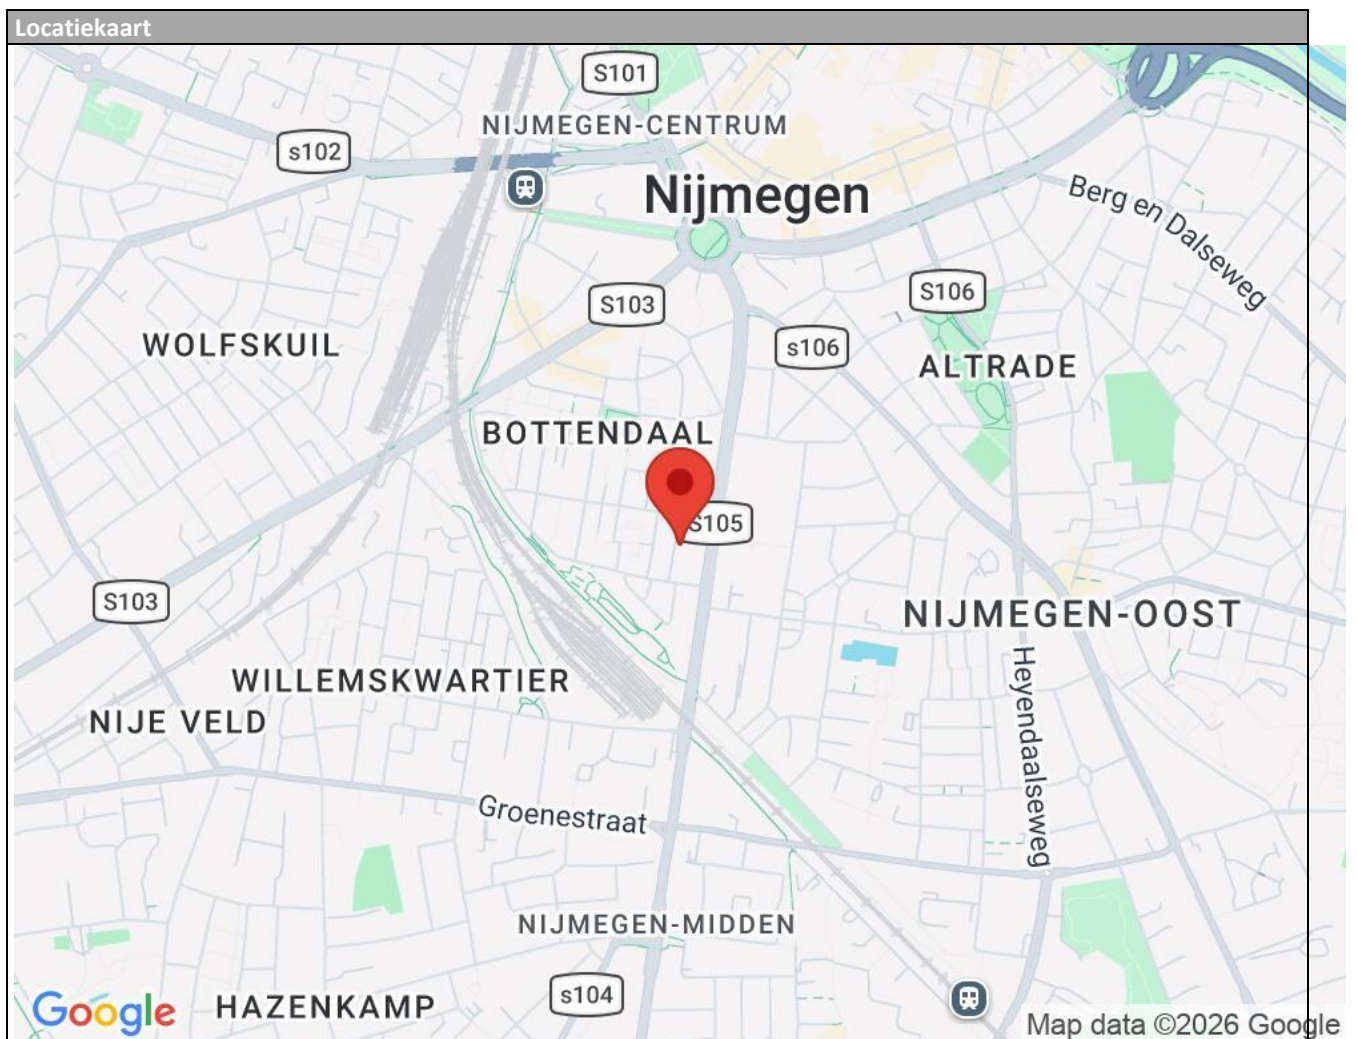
Locatiekaart

S101
NIJMEGEN-CENTRUM
s102
Nijmegen
Berg en Dalseweg
S103
S106
s106
WOLFSKUIL
ALTRADE
BOTTENDAAL
S105
S103
NIJMEGEN-OOST
WILLEMSKWARTIER
NIJE VELD
Heyendaalseweg
Groenestraat
NIJMEGEN-MIDDEN
Google
HAZENKAMP
s104
Map data ©2026 Google